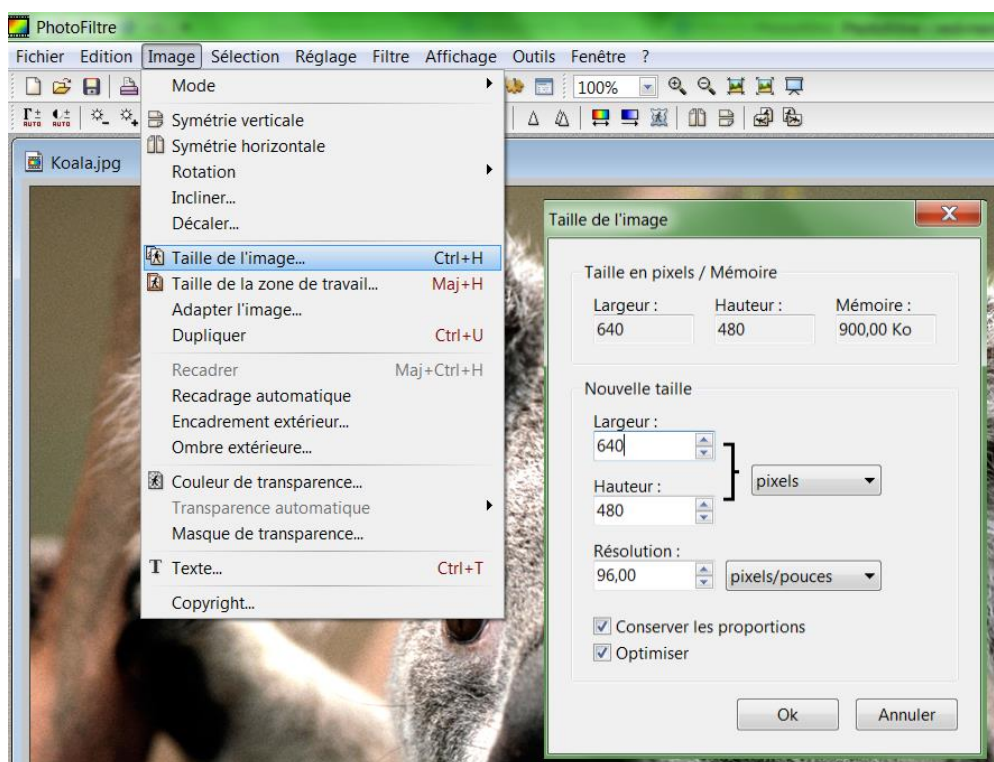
PhotoFiltre

Fichier Edition Image Sélection Réglage Filtre Affichage Outils Fenêtre ?

100%

Koala.jpg

Mode
Symétrie verticale
Symétrie horizontale
Rotation
Incliner...
Décaler...
Taille de l'image... Ctrl+H
Taille de la zone de travail... Maj+H
Adapter l'image...
Dupliquer Ctrl+U
Recadrer Maj+Ctrl+H
Recadrage automatique
Encadrement extérieur...
Ombre extérieure...
Couleur de transparence...
Transparence automatique
Masque de transparence...
Texte... Ctrl+T
Copyright...

Taille de l'image

Taille en pixels / Mémoire

| Largeur : | Hauteur : | Mémoire : |
|---|---|---|
| 640 | 480 | 900,00 Ko |

Nouvelle taille

Largeur :
640

Hauteur :
480

pixels

Résolution :
96,00

pixels/pouces

Conserver les proportions
Optimiser

Ok
Annuler